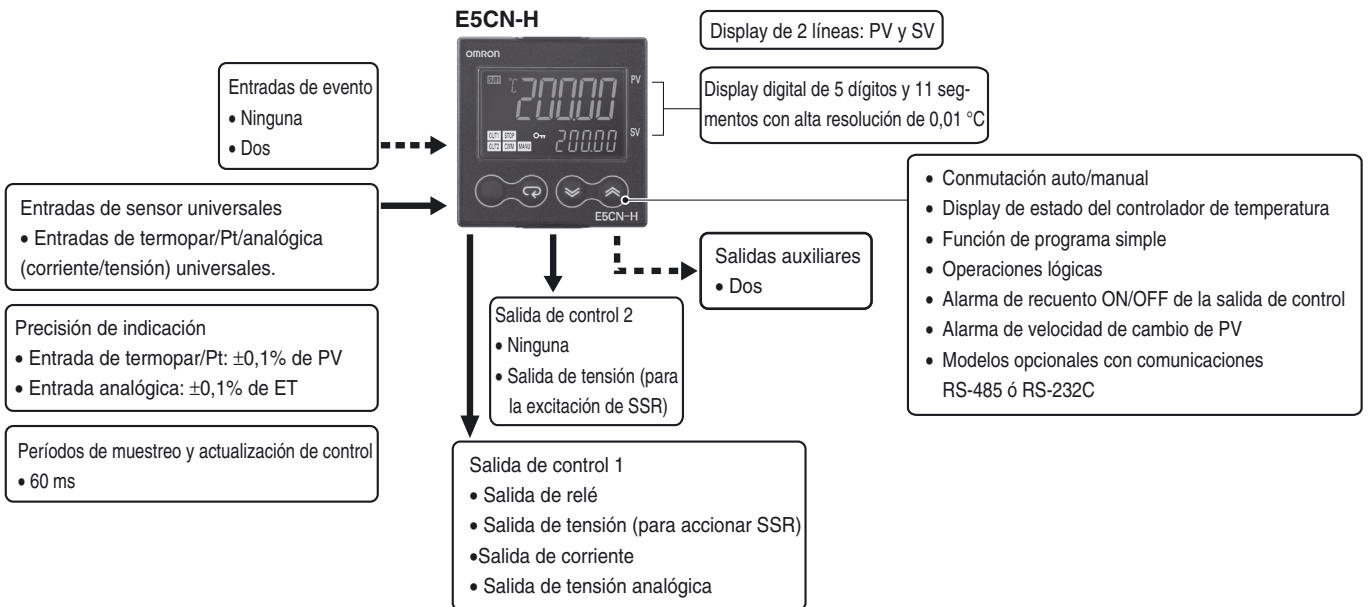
E5CN-H

Display de 2 líneas: PV y SV

omron

°C 200.00 PV

OUT1 STOP OUT2 CMW MANU 200.00 SV

E5CN-H

Display digital de 5 dígitos y 11 segmentos con alta resolución de 0,01 °C

Entradas de evento
• Ninguna
• Dos

Entradas de sensor universales
• Entradas de termopar/Pt/analógica (corriente/tensión) universales.

Precisión de indicación
• Entrada de termopar/Pt: ±0,1% de PV
• Entrada analógica: ±0,1% de ET

Períodos de muestreo y actualización de control
• 60 ms

• Conmutación auto/manual
• Display de estado del controlador de temperatura
• Función de programa simple
• Operaciones lógicas
• Alarma de recuento ON/OFF de la salida de control
• Alarma de velocidad de cambio de PV
• Modelos opcionales con comunicaciones RS-485 ó RS-232C

Salidas auxiliares
• Dos

Salida de control 2
• Ninguna
• Salida de tensión (para la excitación de SSR)

Salida de control 1
• Salida de relé
• Salida de tensión (para accionar SSR)
•Salida de corriente
• Salida de tensión analógica